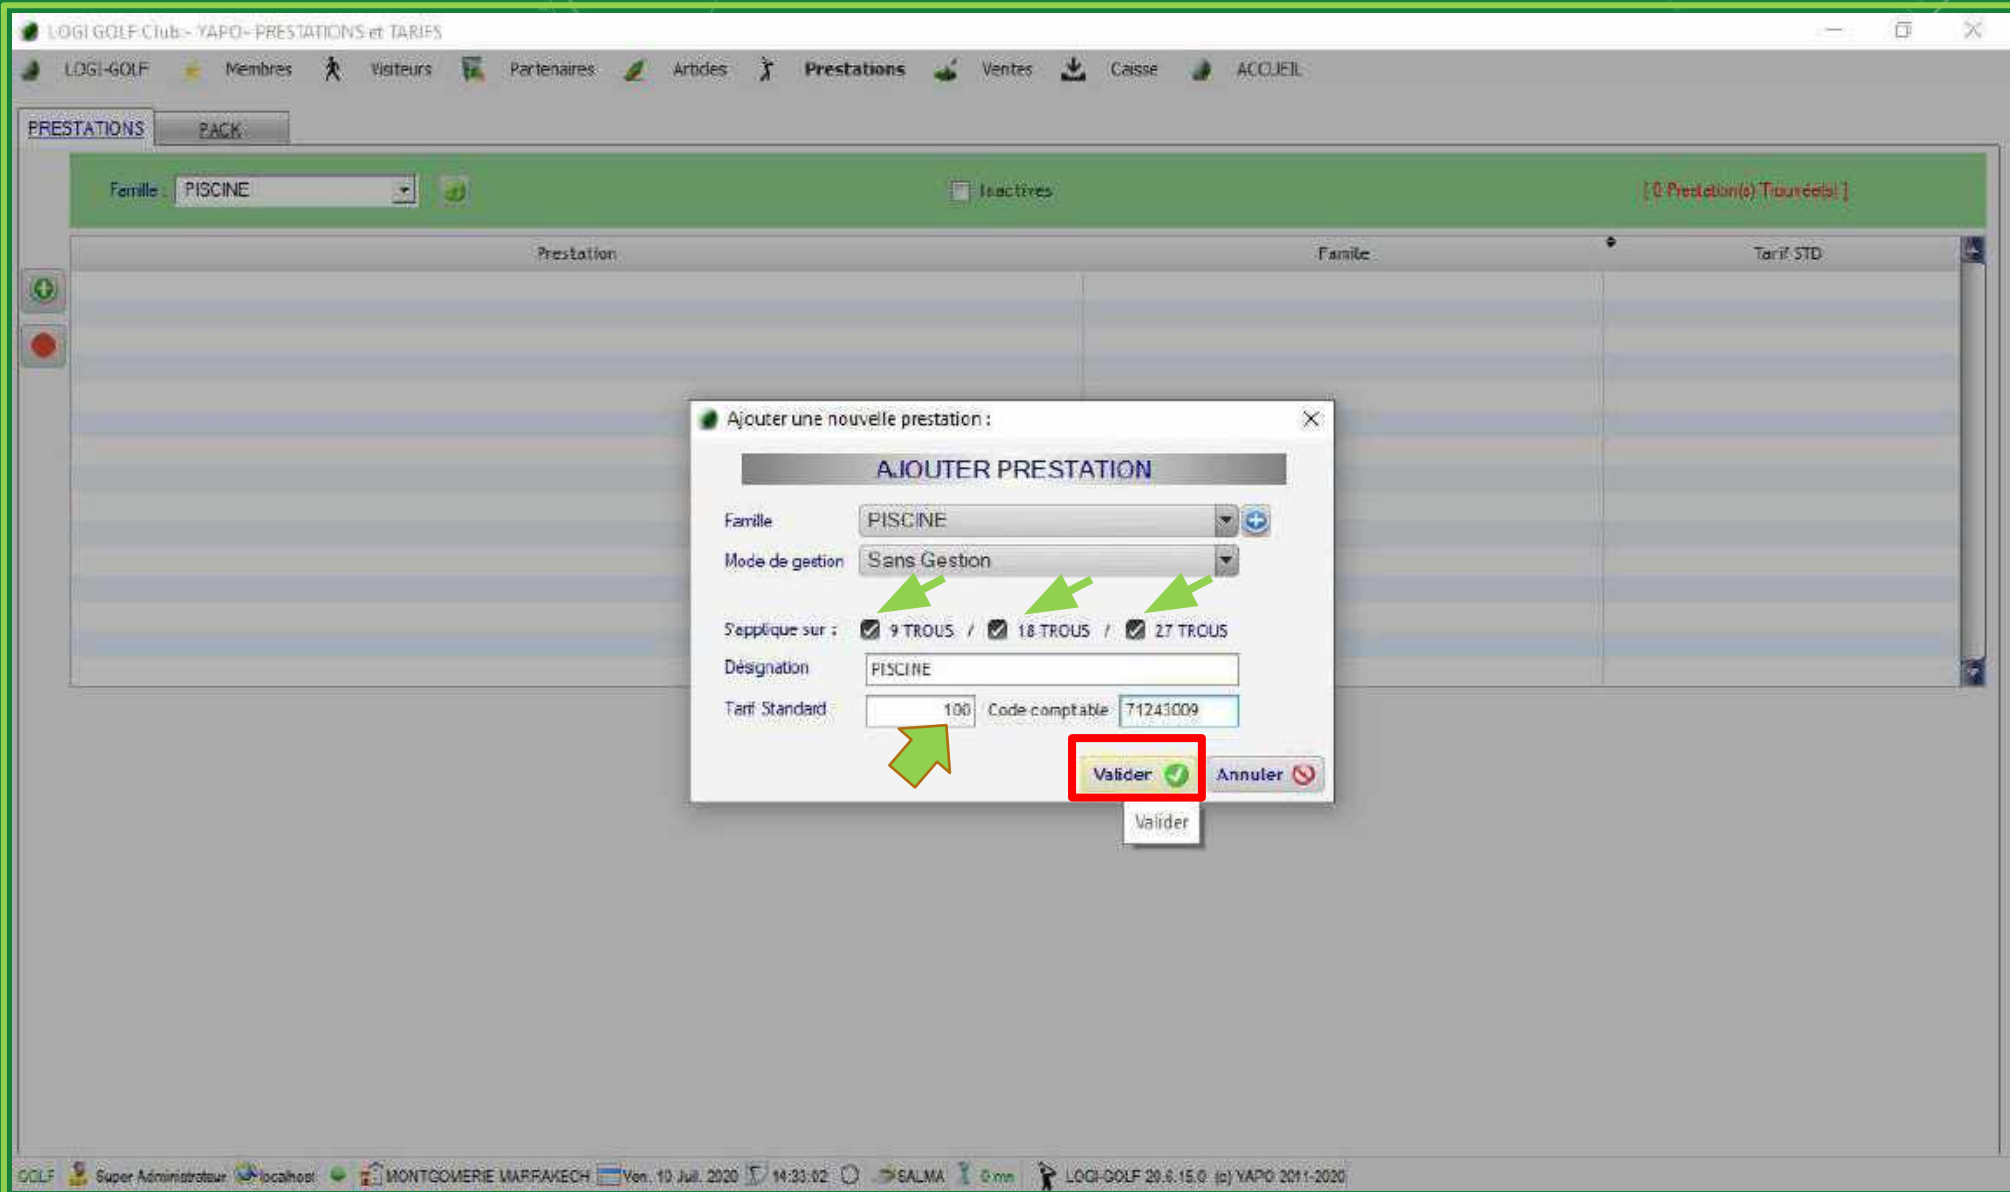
LOGI GOLF Club :- YAPO- PRESTATIONS et TARIFS

LOGI-GOLF Membres Visiteurs Partenaires Articles Prestations Ventes Caisse ACCUEIL

PRESTATIONS PACK

Famille : PISCINE

Inactives

[ 0 Prestation(s) Trouvée(s) ]

| Prestation | Famille | Tarif STD |
|---|---|---|

Ajouter une nouvelle prestation :

AJOUTER PRESTATION

Famille PISCINE

Mode de gestion Sans Gestion

S'applique sur : 9 TROUS / 18 TROUS / 27 TROUS

Désignation PISCINE

Tarif Standard 100 Code comptable 71243009

Valider Annuler

Valider

GOLF Super Administrateur localhost MONTGOMERIE MARRAKECH Ven. 10 Juil. 2020 14:33:02 SALMA 0 mn LOGI-GOLF 20.6.15.0 (c) YAPO 2011-2020